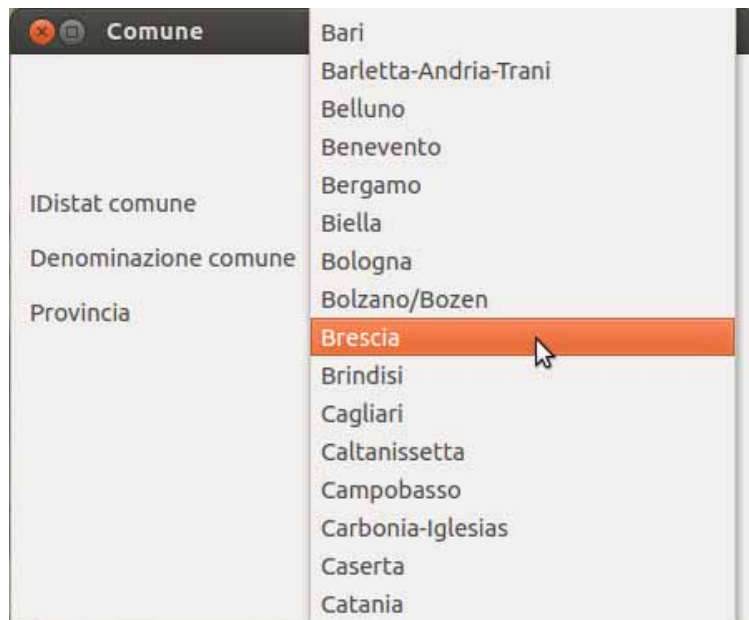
Comune

IDistat comune

Denominazione comune

Provincia

Bari
Barletta-Andria-Trani
Belluno
Benevento
Bergamo
Biella
Bologna
Bolzano/Bozen
Brescia
Brindisi
Cagliari
Caltanissetta
Campobasso
Carbonia-Iglesias
Caserta
Catania